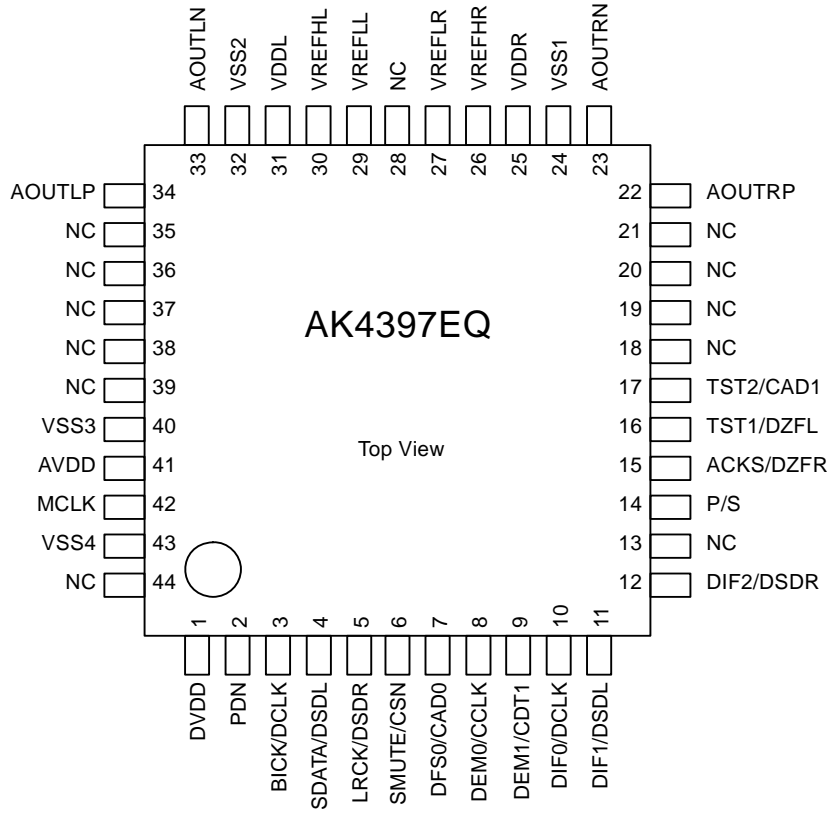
AOUTLN 33
VSS2 32
VDDL 31
VREFHL 30
VREFLL 29
NC 28
VREFLR 27
VREFHR 26
VDDR 25
VSS1 24
AOUTRN 23

AOUTLP 34
NC 35
NC 36
NC 37
NC 38
NC 39
VSS3 40
AVDD 41
MCLK 42
VSS4 43
NC 44

AK4397EQ

Top View

22 AOUTRP
21 NC
20 NC
19 NC
18 NC
17 TST2/CAD1
16 TST1/DZFL
15 ACKS/DZFR
14 P/S
13 NC
12 DIF2/DSDR

1 DVDD
2 PDN
3 BICK/DCLK
4 SDATA/DSDL
5 LRCK/DSDR
6 SMUTE/CSN
7 DFS0/CAD0
8 DEM0/CCLK
9 DEM1/CDT1
10 DIF0/DCLK
11 DIF1/DSDL